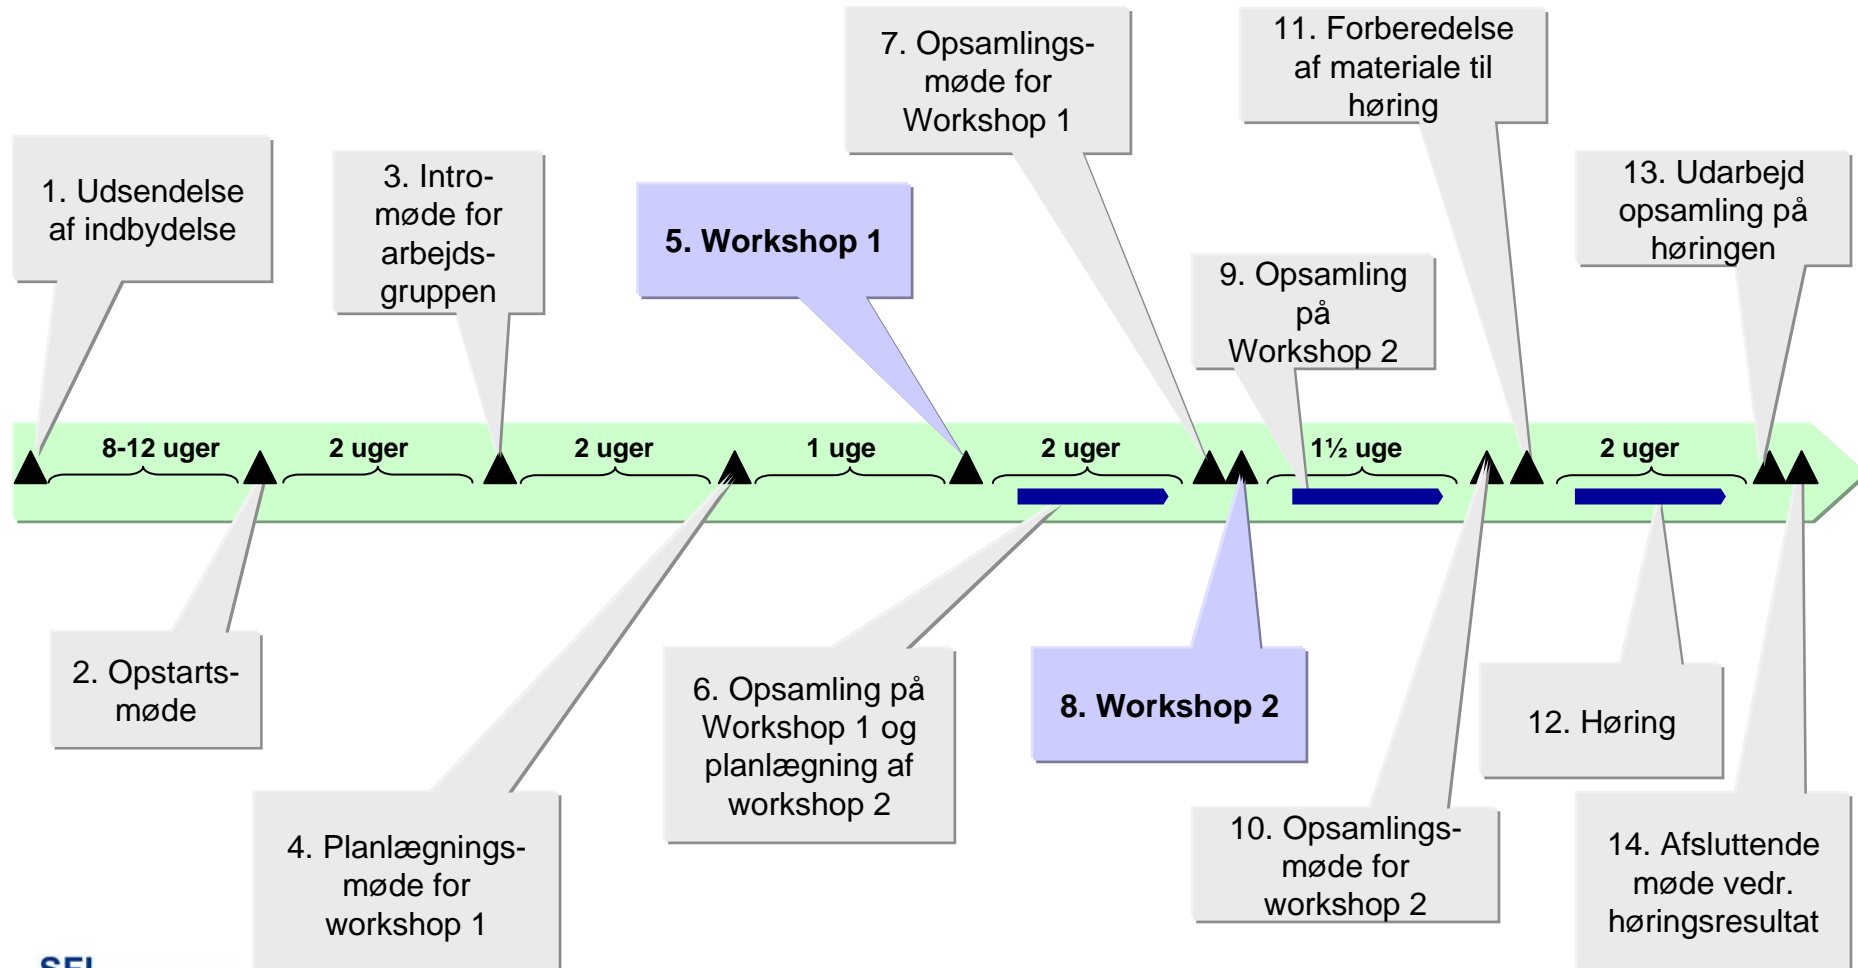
7. Opsamlingsmøde for Workshop 1

11. Forberedelse af materiale til høring

1. Udsendelse af indbydelse

3. Intromøde for arbejdsgruppen

5. Workshop 1

13. Udarbejd opsamling på høringen

9. Opsamling på Workshop 2

8-12 uger

2 uger

2 uger

1 uge

2 uger

1½ uge

2 uger

2. Opstartsmøde

6. Opsamling på Workshop 1 og planlægning af workshop 2

8. Workshop 2

12. Høring

4. Planlægningsmøde for workshop 1

10. Opsamlingsmøde for workshop 2

14. Afsluttende møde vedr. høringsresultat

SFI